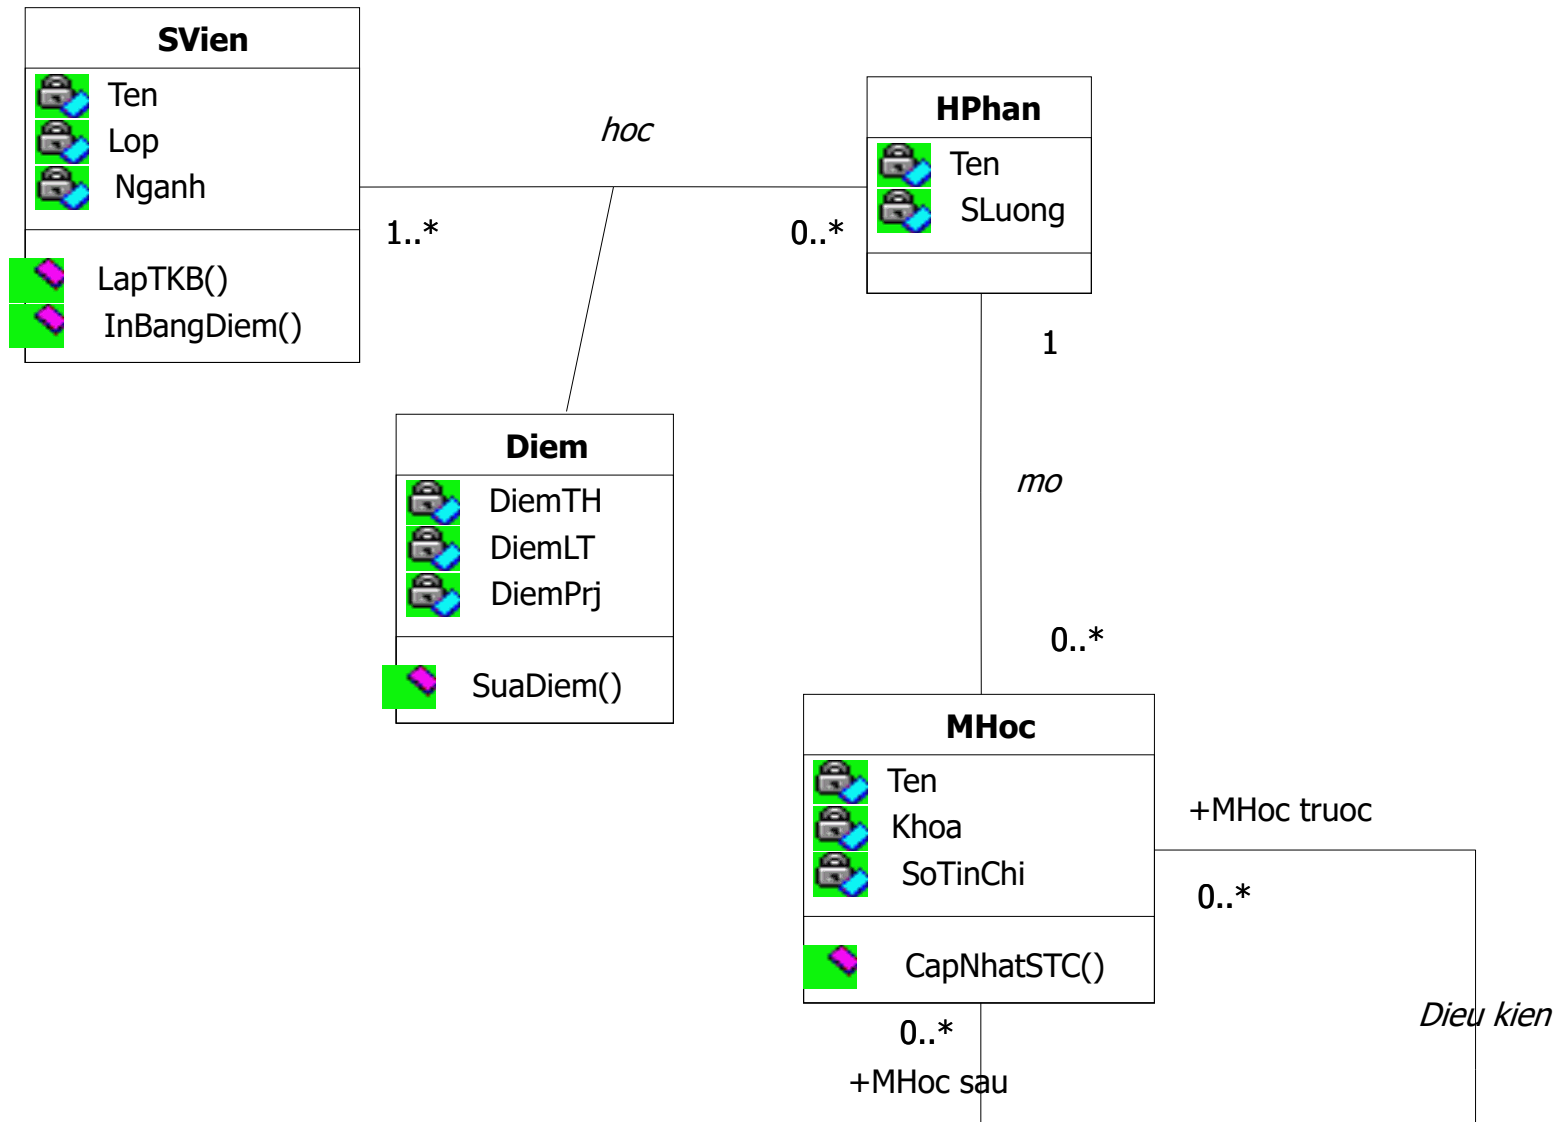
SVien
Ten
Lop
Nganh
LapTKB()
InBangDiem()

hoc
1..*
0..*

HPhan
Ten
SLuong

1
mo
0..*

Diem
DiemTH
DiemLT
DiemPrj
SuaDiem()

MHoc
Ten
Khoa
SoTinChi
CapNhatSTC()

+MHoc truoc
0..*
Dieu kien
0..*
+MHoc sau